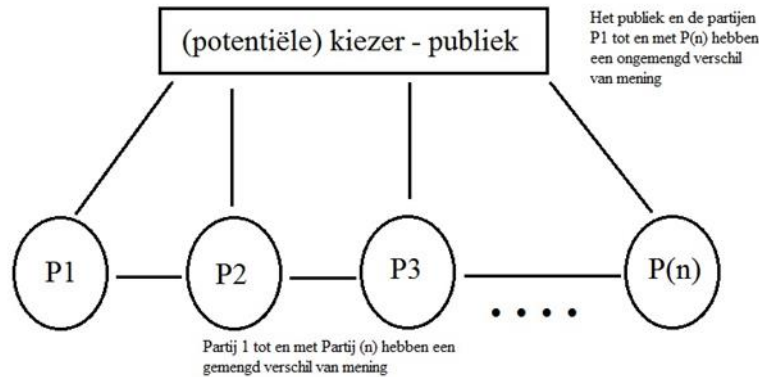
(potentiële) kiezer - publiek

Het publiek en de partijen P1 tot en met P(n) hebben een ongemengd verschil van mening

P1

P2

P3

....

P(n)

Partij 1 tot en met Partij (n) hebben een gemengd verschil van mening